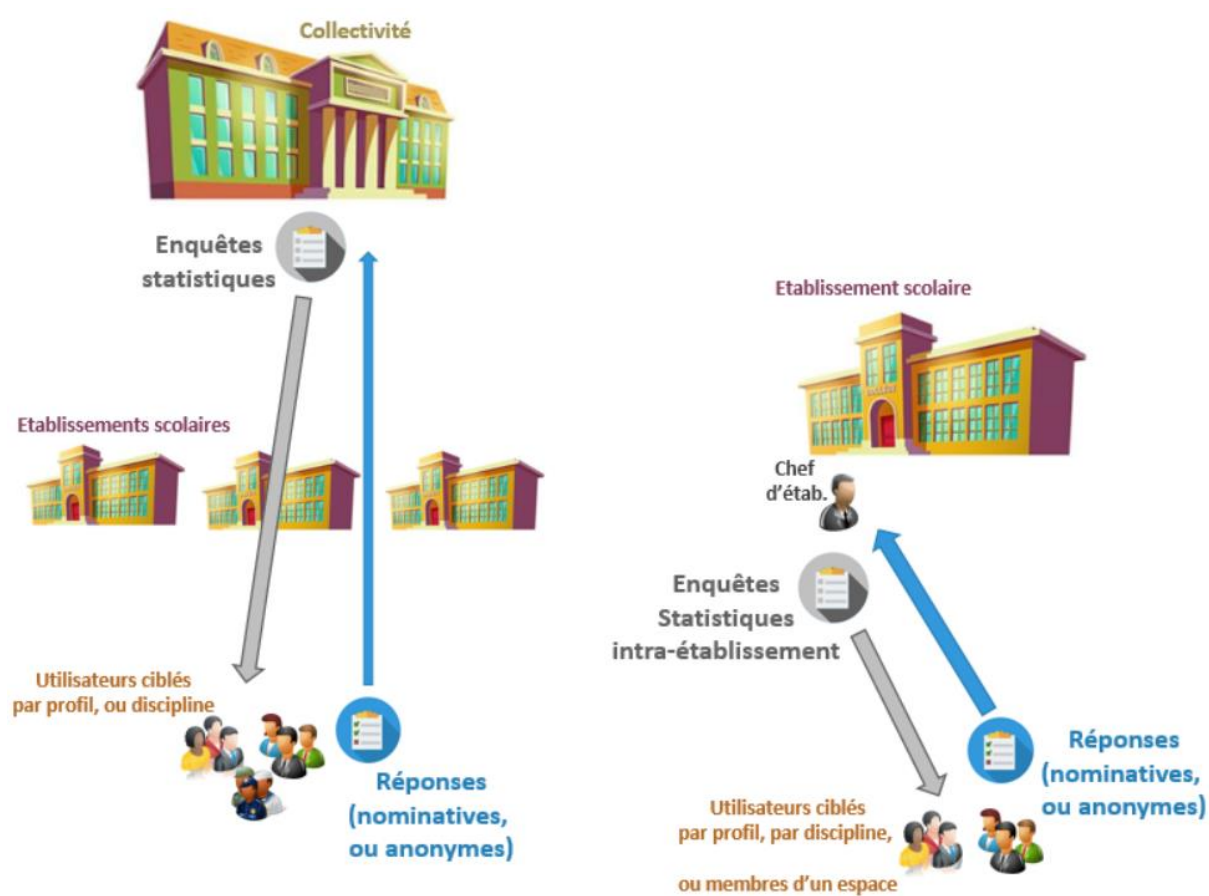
Collectivité

Enquêtes statistiques

Etablissements scolaires

Utilisateurs ciblés par profil, ou discipline

Réponses (nominatives, ou anonymes)

Etablissement scolaire

Chef d'étab.

Enquêtes Statistiques intra-établissement

Réponses (nominatives, ou anonymes)

Utilisateurs ciblés par profil, par discipline,

ou membres d'un espace